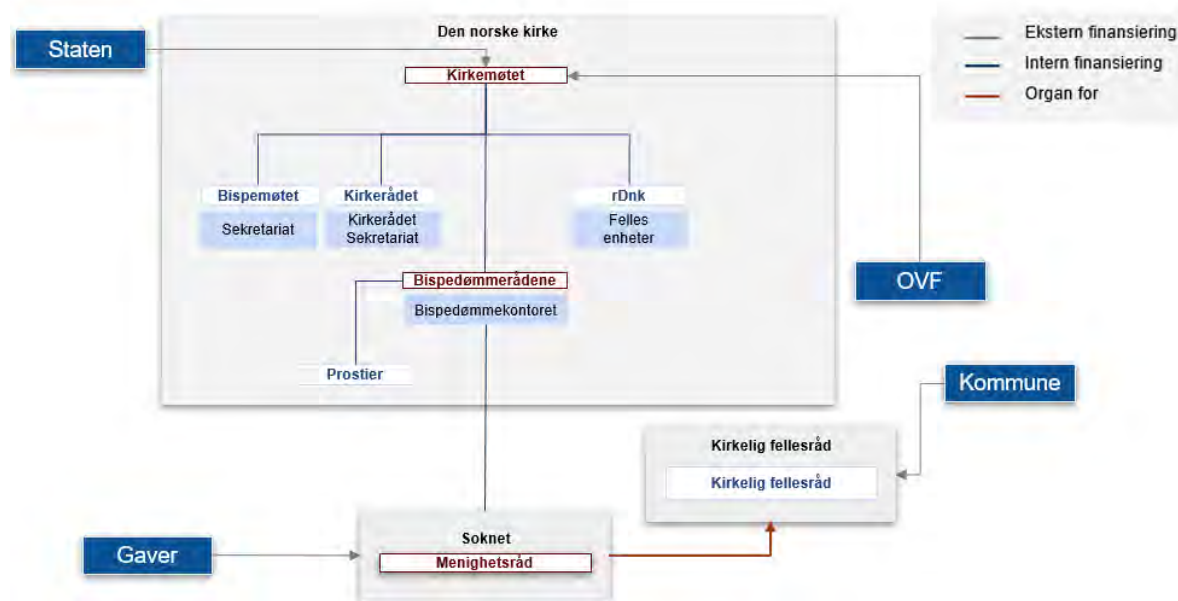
Staten

Den norske kirke

Kirkemøtet

Ekstern finansiering
Intern finansiering
Organ for

Bispemøtet
Sekretariat

Kirkerådet
Kirkerådet Sekretariat

rDnk
Felles enheter

Bispedømmerådene
Bispedømmekontoret

OVF

Prostier

Kommune

Kirkelig fellesråd
Kirkelig fellesråd

Gaver

Soknet
Menighetsråd